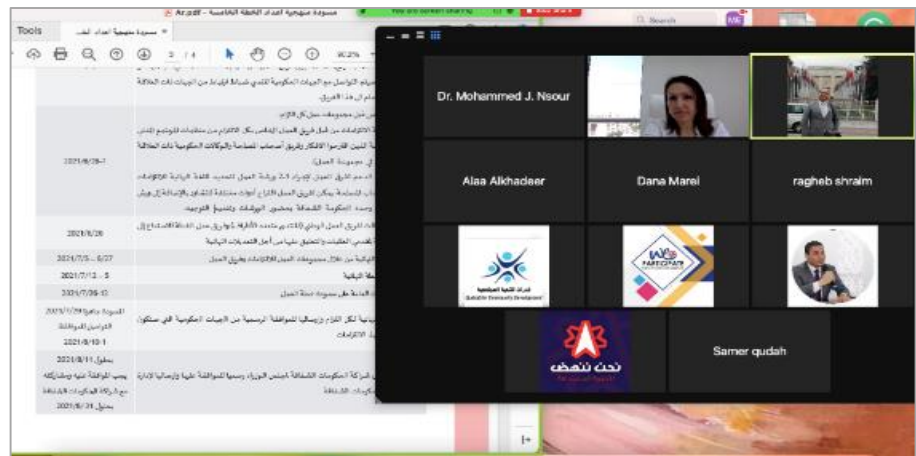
مسودة منهجية اعداد الخطة الخامسة - Ar.pdf

Tools

مسودة منهجية اعداد الخطة

2 / 4

90.2%

Q Search

2021/6/28-7

2021/6/26

2021/7/5 - 6/27

2021/7/12 - 5

2021/7/26-12

المسودة جاهزة 2021/7/29
التواصل للموافقة
2021/8/10-1

بحلول 2021/8/11
يجب الموافقة عليه ومشاركته مع شراكة الحكومات المفتوحة
بحلول 2021/8/31

Dr. Mohammed J. Nsour

Alaa Alkhadeer

Dana Marei

ragheb shraim

Samer qudah

نحن ننهض